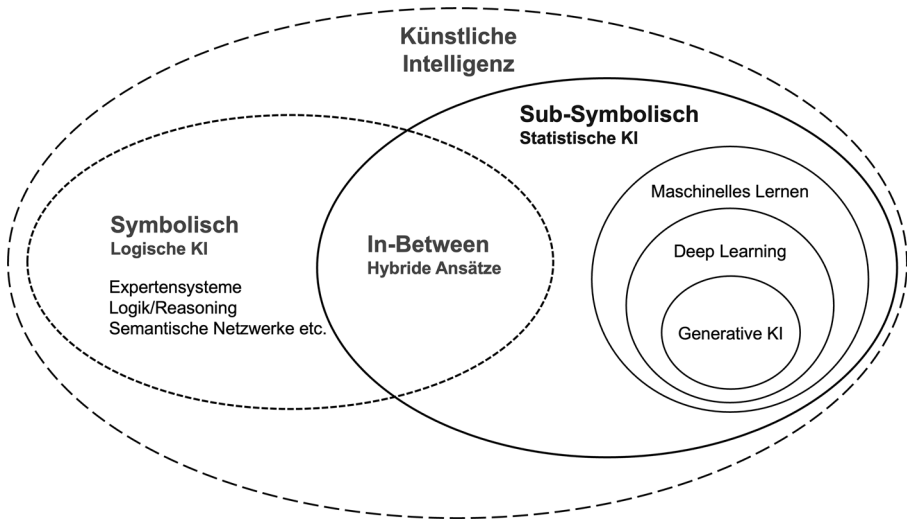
Künstliche Intelligenz

Sub-Symbolisch
Statistische KI

Symbolisch
Logische KI

Expertensysteme
Logik/Reasoning
Semantische Netzwerke etc.

In-Between
Hybride Ansätze

Maschinelles Lernen

Deep Learning

Generative KI